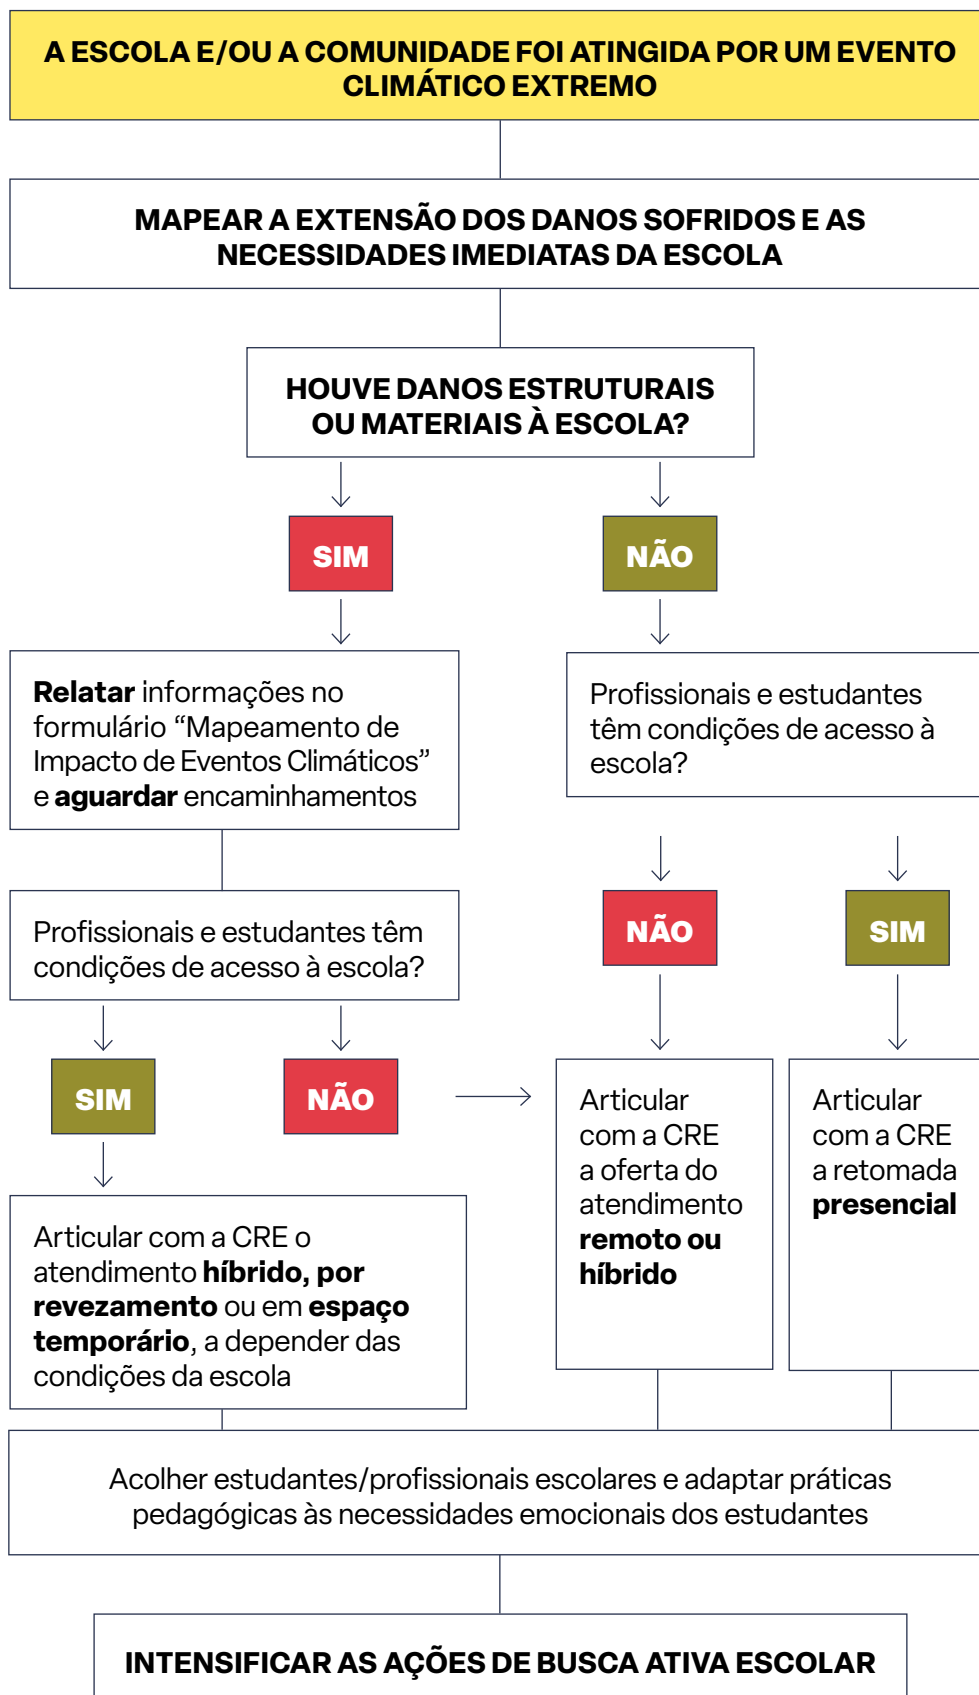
A ESCOLA E/OU A COMUNIDADE FOI ATINGIDA POR UM EVENTO CLIMÁTICO EXTREMO

MAPEAR A EXTENSÃO DOS DANOS SOFRIDOS E AS NECESSIDADES IMEDIATAS DA ESCOLA

HOUVE DANOS ESTRUTURAIS OU MATERIAIS À ESCOLA?

SIM

NÃO

**Relatar** informações no formulário “Mapeamento de Impacto de Eventos Climáticos” e **aguardar** encaminhamentos

Profissionais e estudantes têm condições de acesso à escola?

Profissionais e estudantes têm condições de acesso à escola?

NÃO

SIM

SIM

NÃO

Articular com a CRE a oferta do atendimento **remoto ou híbrido**

Articular com a CRE a retomada **presencial**

Articular com a CRE o atendimento **híbrido, por revezamento** ou em **espaço temporário**, a depender das condições da escola

Acolher estudantes/profissionais escolares e adaptar práticas pedagógicas às necessidades emocionais dos estudantes

INTENSIFICAR AS AÇÕES DE BUSCA ATIVA ESCOLAR